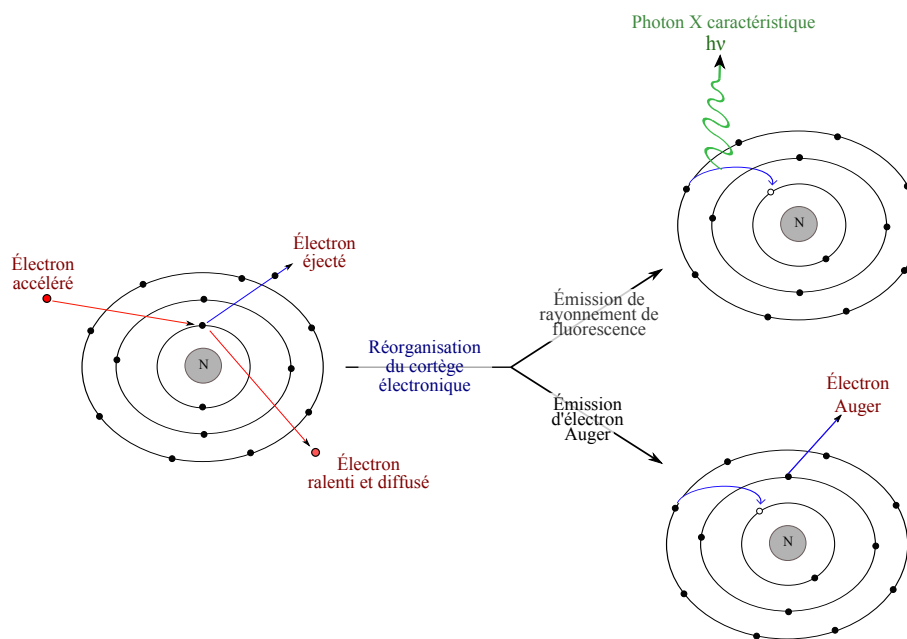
Photon X caractéristique
hν

Électron accéléré

Électron éjecté

N

Électron ralenti et diffusé

Réorganisation du cortège électronique

Émission de rayonnement de fluorescence

N

Émission d'électron Auger

Électron Auger

N